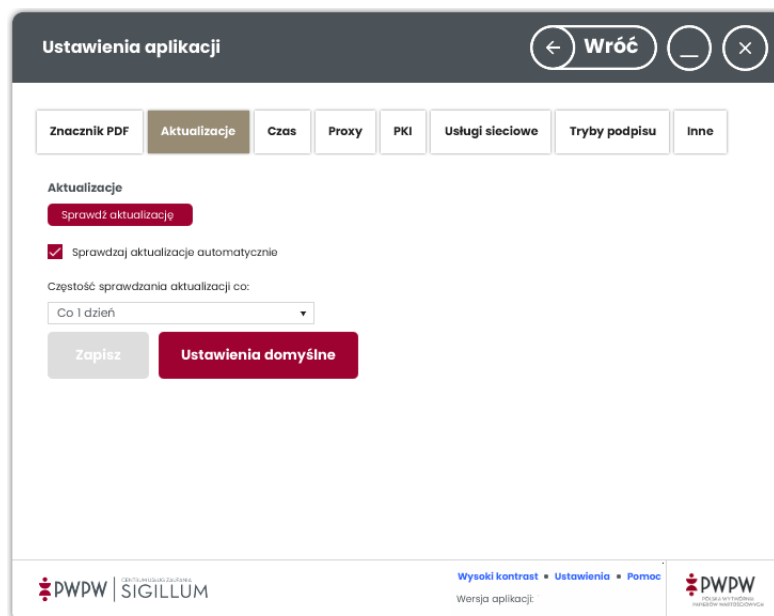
Ustawienia aplikacji

Wróć

Znacznik PDF | Aktualizacje | Czas | Proxy | PKI | Usługi sieciowe | Tryby podpisu | Inne

Aktualizacje

Sprawdź aktualizację

Sprawdzaj aktualizacje automatycznie

Częstość sprawdzania aktualizacji co:

Co 1 dzień

Zapisz

Ustawienia domyślne

PWPW | CENTRUM USŁUG ZAUFANIA SIGILLUM

Wysoki kontrast • Ustawienia • Pomoc

Wersja aplikacji:

PWPW POLSKA WYTWÓRNIA PAPIERÓW WARTOŚCIOWYCH